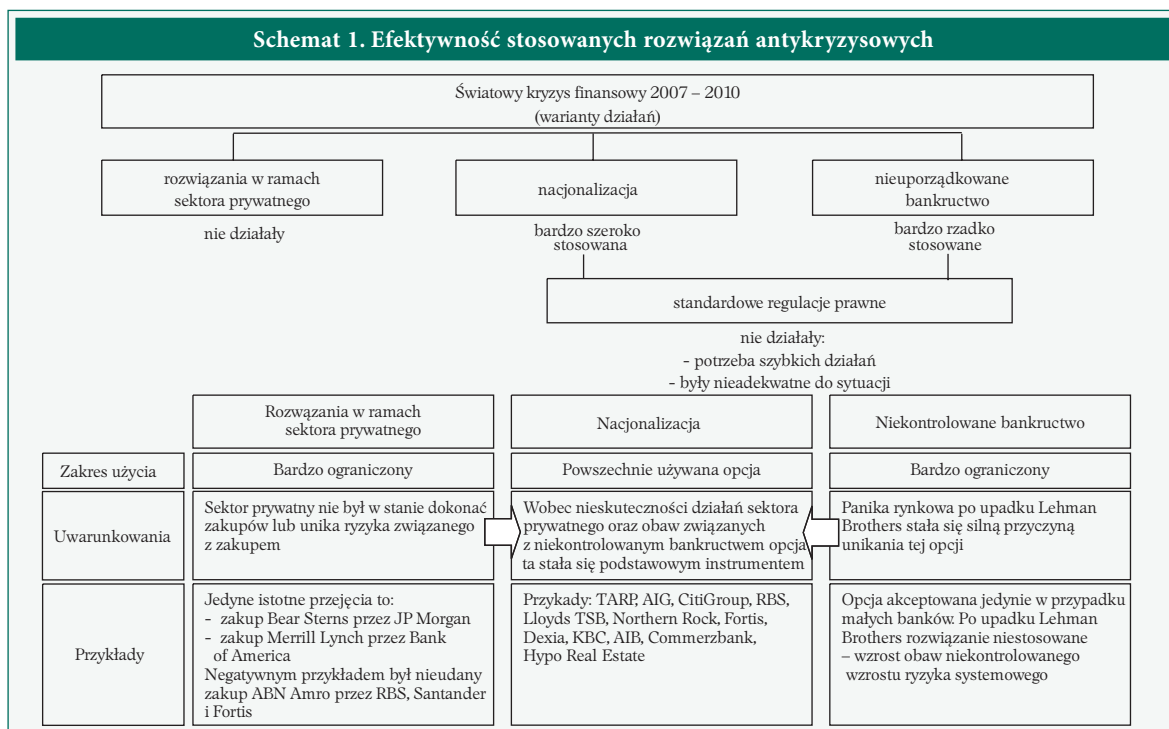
Schemat 1. Efektywność stosowanych rozwiązań antykryzysowych

Światowy kryzys finansowy 2007 – 2010
(warianty działań)

rozwiązania w ramach sektora prywatnego

nie działały

nacjonalizacja

bardzo szeroko stosowana

nieuporządkowane bankructwo

bardzo rzadko stosowane

standardowe regulacje prawne

nie działały:
- potrzeba szybkich działań
- były nieadekwatne do sytuacji

| | Rozwązania w ramach sektora prywatnego | Nacjonalizacja | Niekontrolowane bankructwo |
|---|---|---|---|
| Zakres użycia | Bardzo ograniczony | Powszechnie używana opcja | Bardzo ograniczony |
| Uwarunkowania | Sektor prywatny nie był w stanie dokonać zakupów lub unika ryzyka związanego z zakupem | Wobec nieskuteczności działań sektora prywatnego oraz obaw związanych z niekontrolowanym bankructwem opcja ta stała się podstawowym instrumentem | Panika rynkowa po upadku Lehman Brothers stała się silną przyczyną unikania tej opcji |
| Przykłady | Jedyne istotne przejęcia to:<br>- zakup Bear Sterns przez JP Morgan<br>- zakup Merrill Lynch przez Bank of America<br>Negatywnym przykładem był nieudany zakup ABN Amro przez RBS, Santander i Fortis | Przykłady: TARP, AIG, CitiGroup, RBS, Lloyds TSB, Northern Rock, Fortis, Dexia, KBC, AIB, Commerzbank, Hypo Real Estate | Opcja akceptowana jedynie w przypadku małych banków. Po upadku Lehman Brothers rozwiązanie niestosowane – wzrost obaw niekontrolowanego wzrostu ryzyka systemowego |